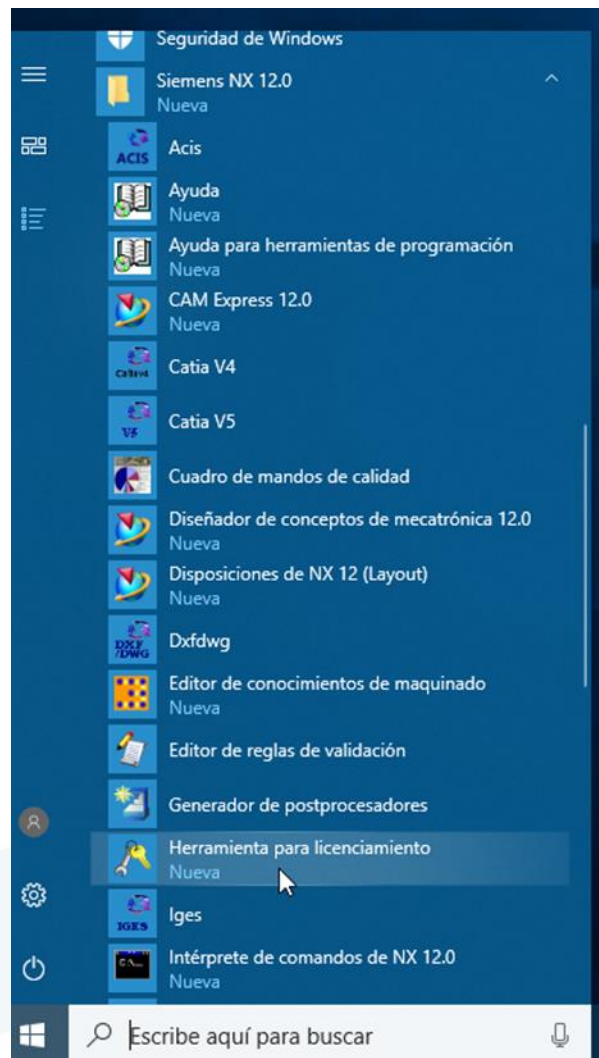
Seguridad de Windows

Siemens NX 12.0
Nueva

ACIS
Acis

Ayuda
Nueva

Ayuda para herramientas de programación
Nueva

CAM Express 12.0
Nueva

Catia V4

Catia V5

Cuadro de mandos de calidad

Diseñador de conceptos de mecatrónica 12.0
Nueva

Disposiciones de NX 12 (Layout)
Nueva

Dxfdwg

Editor de conocimientos de maquinado
Nueva

Editor de reglas de validación

Generador de postprocesadores

Herramienta para licenciamiento
Nueva

IGES
Iges

Intérprete de comandos de NX 12.0
Nueva

Escribe aquí para buscar